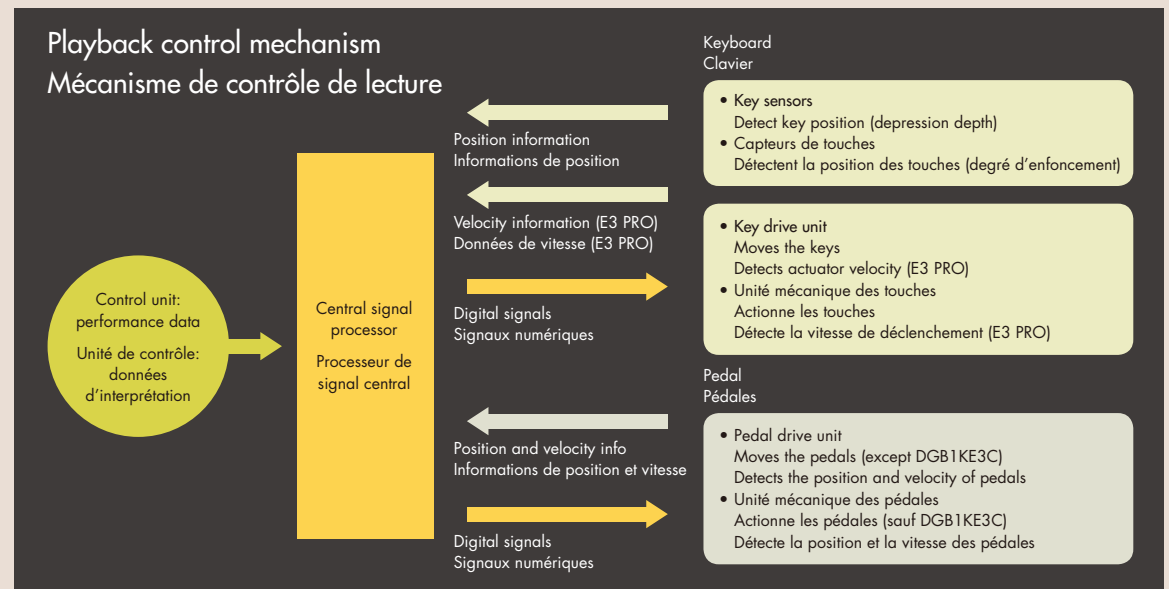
Playback control mechanism
Mécanisme de contrôle de lecture

Control unit: performance data

Unité de contrôle: données d'interprétation

Central signal processor

Processeur de signal central

Keyboard
Clavier

Position information
Informations de position

• Key sensors
Detect key position (depression depth)
• Capteurs de touches
Détectent la position des touches (degré d'enfoncement)

Velocity information (E3 PRO)
Données de vitesse (E3 PRO)

Digital signals
Signaux numériques

• Key drive unit
Moves the keys
Detects actuator velocity (E3 PRO)
• Unité mécanique des touches
Actionne les touches
Détecte la vitesse de déclenchement (E3 PRO)

Pedal
Pédales

Position and velocity info
Informations de position et vitesse

Digital signals
Signaux numériques

• Pedal drive unit
Moves the pedals (except DGB1KE3C)
Detects the position and velocity of pedals
• Unité mécanique des pédales
Actionne les pédales (sauf DGB1KE3C)
Détecte la position et la vitesse des pédales